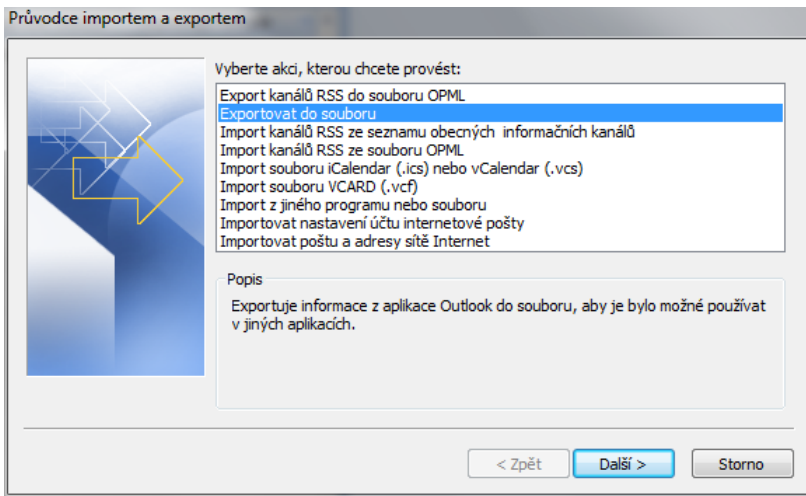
Průvodce importem a exportem

Vyberte akci, kterou chcete provést:

Export kanálů RSS do souboru OPML
Exportovat do souboru
Import kanálů RSS ze seznamu obecných informačních kanálů
Import kanálů RSS ze souboru OPML
Import souboru iCalendar (.ics) nebo vCalendar (.vcs)
Import souboru VCARD (.vcf)
Import z jiného programu nebo souboru
Importovat nastavení účtu internetové pošty
Importovat poštu a adresy sítě Internet

Popis

Exportuje informace z aplikace Outlook do souboru, aby je bylo možné používat v jiných aplikacích.

< Zpět
Další >
Storno